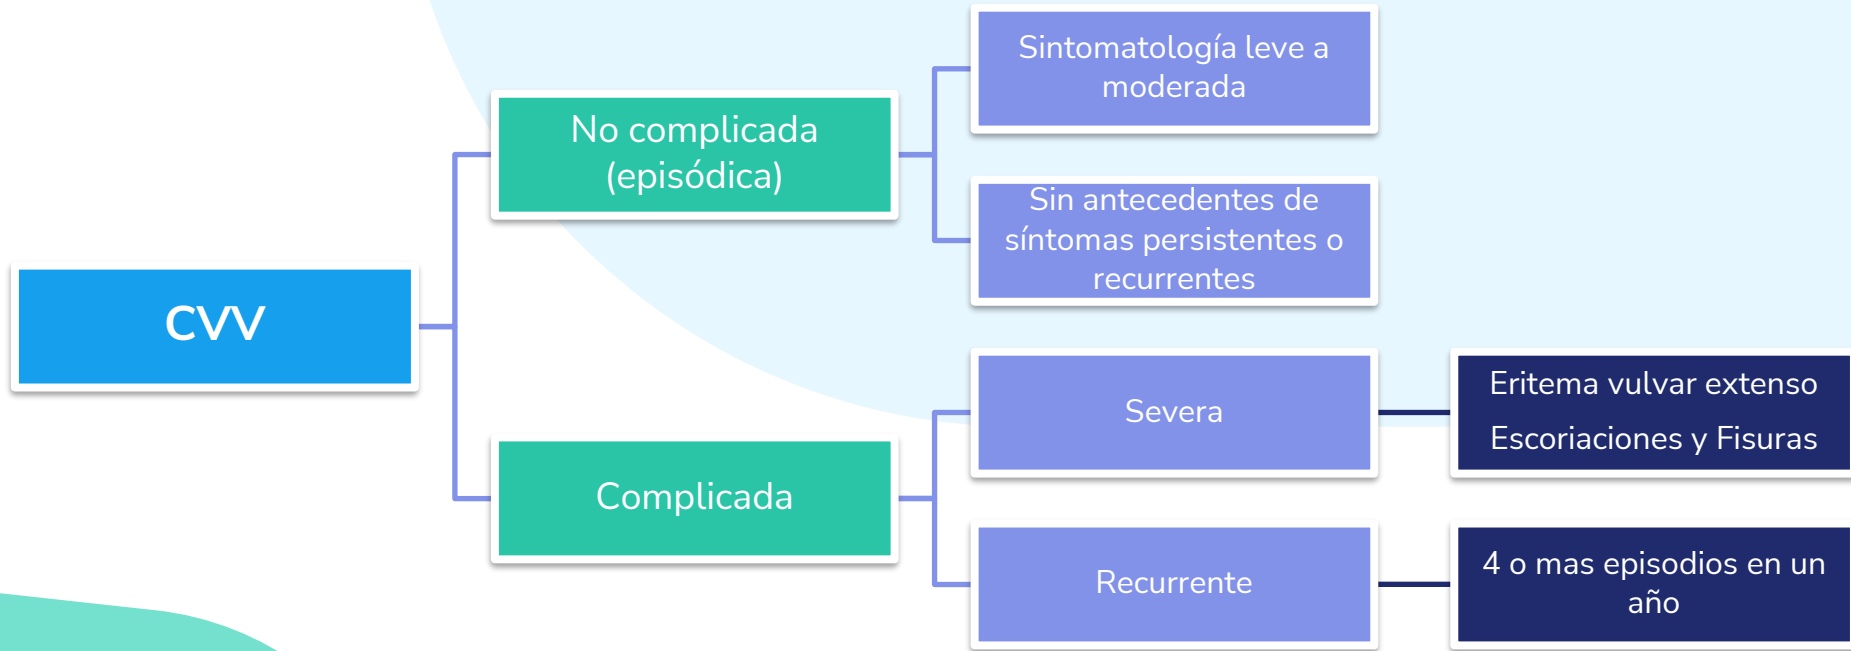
CVV

No complicada (episódica)

Sintomatología leve a moderada

Sin antecedentes de síntomas persistentes o recurrentes

Complicada

Severa

Eritema vulvar extenso

Escoriaciones y Fisuras

Recurrente

4 o mas episodios en un año